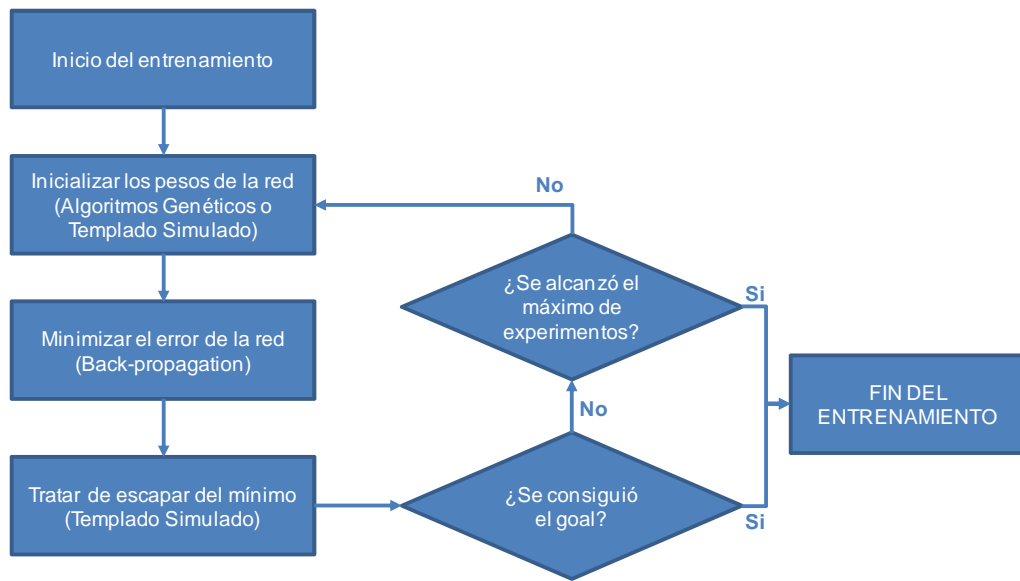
Inicio del entrenamiento

Inicializar los pesos de la red (Algoritmos Genéticos o Templado Simulado)

No

¿Se alcanzó el máximo de experimentos?

Si

Minimizar el error de la red (Back-propagation)

No

FIN DEL ENTRENAMIENTO

Tratar de escapar del mínimo (Templado Simulado)

¿Se consiguió el goal?

Si